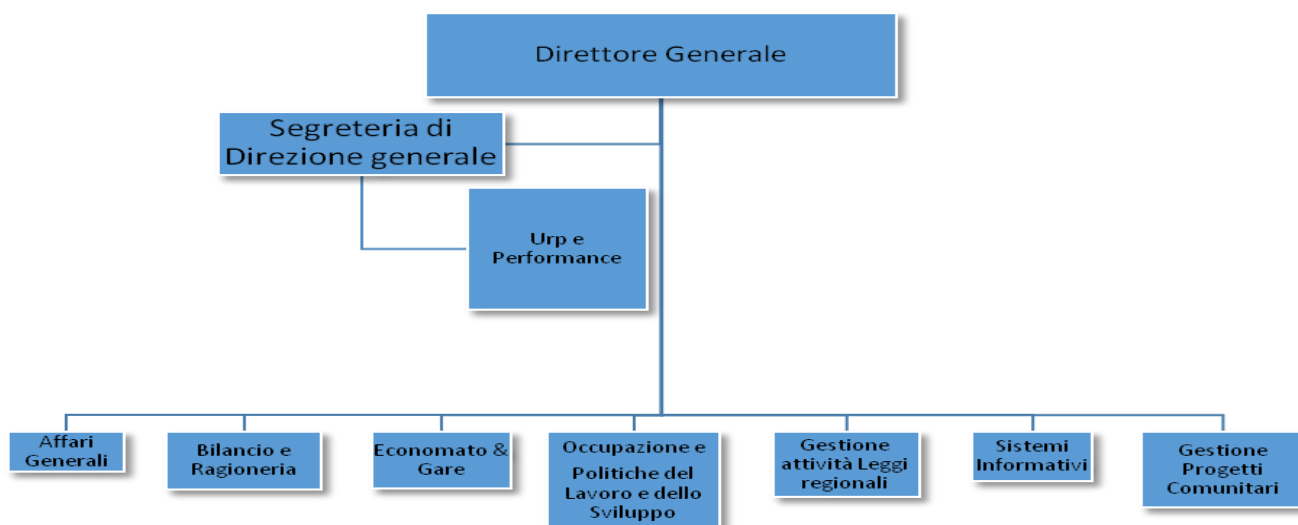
Direttore Generale

Segreteria di Direzione generale

Urp e Performance

Affari Generali

Bilancio e Ragioneria

Economato & Gare

Occupazione e Politiche del Lavoro e dello Sviluppo

Gestione attività Leggi regionali

Sistemi Informativi

Gestione Progetti Comunitari